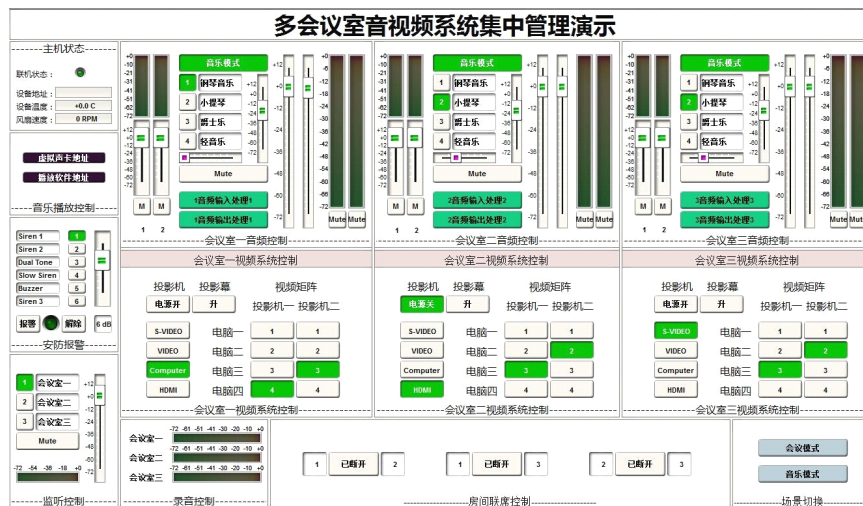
多会议室音视频系统集中管理演示

主机状态
联机状态：
设备地址：
设备温度： +0.0 C
风扇速度： 0 RPM

虚拟声卡地址
播放软件地址
音乐播放控制

Siren 1 1
Siren 2 2
Dual Tone 3
Slow Siren 4
Buzzer 5
Siren 3 6
报警 解除 6 dB
安防报警

1 会议室一
2 会议室二
3 会议室三
Mute
-72 -54 -36 -18 +0
监听控制

+0 -10 -21 -31 -41 -51 -62 -72
音乐模式
1 钢琴音乐
2 小提琴
3 爵士乐
4 轻音乐
Mute
M M
1 2
1音频输入处理1
1音频输出处理1
Mute Mute
会议室一音频控制

音乐模式
1 钢琴音乐
2 小提琴
3 爵士乐
4 轻音乐
Mute
M M
1 2
2音频输入处理2
2音频输出处理2
Mute Mute
会议室二音频控制

音乐模式
1 钢琴音乐
2 小提琴
3 爵士乐
4 轻音乐
Mute
M M
1 2
3音频输入处理3
3音频输出处理3
Mute Mute
会议室三音频控制

会议室一视频系统控制
投影机 投影幕 视频矩阵
电源开 升 投影机一 投影机二
S-VIDEO 电脑一 1 1
VIDEO 电脑二 2 2
Computer 电脑三 3 3
HDMI 电脑四 4 4
会议室一视频系统控制

会议室二视频系统控制
投影机 投影幕 视频矩阵
电源关 升 投影机一 投影机二
S-VIDEO 电脑一 1 1
VIDEO 电脑二 2 2
Computer 电脑三 3 3
HDMI 电脑四 4 4
会议室二视频系统控制

会议室三视频系统控制
投影机 投影幕 视频矩阵
电源开 升 投影机一 投影机二
S-VIDEO 电脑一 1 1
VIDEO 电脑二 2 2
Computer 电脑三 3 3
HDMI 电脑四 4 4
会议室三视频系统控制

会议室一 -72 -61 -51 -41 -30 -20 -10 +0
会议室二 -72 -61 -51 -41 -30 -20 -10 +0
会议室三 -72 -61 -51 -41 -30 -20 -10 +0
录音控制

1 已断开 2
1 已断开 3
2 已断开 3
房间联席控制

会议模式
音乐模式
场景切换